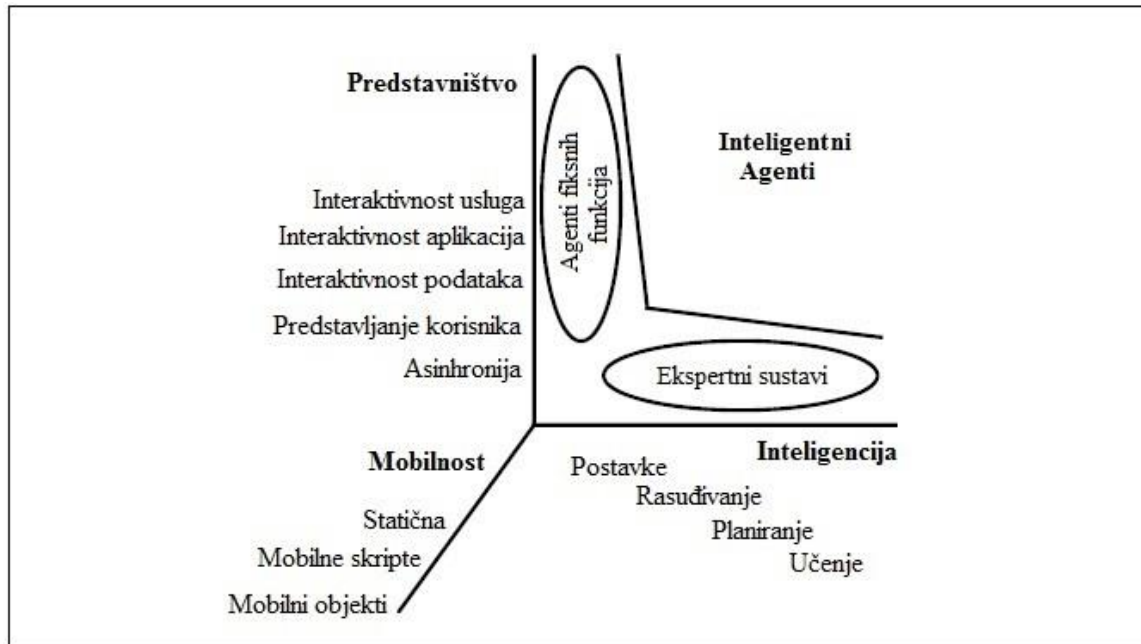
Predstavništvo

Agenti fiksnih funkcija

Inteligentni Agenti

Interaktivnost usluga
Interaktivnost aplikacija
Interaktivnost podataka
Predstavljanje korisnika
Asinhronija

Ekspertni sustavi

Mobilnost
Statična
Mobilne skripte
Mobilni objekti

Inteligencija
Postavke
Rasuđivanje
Planiranje
Učenje